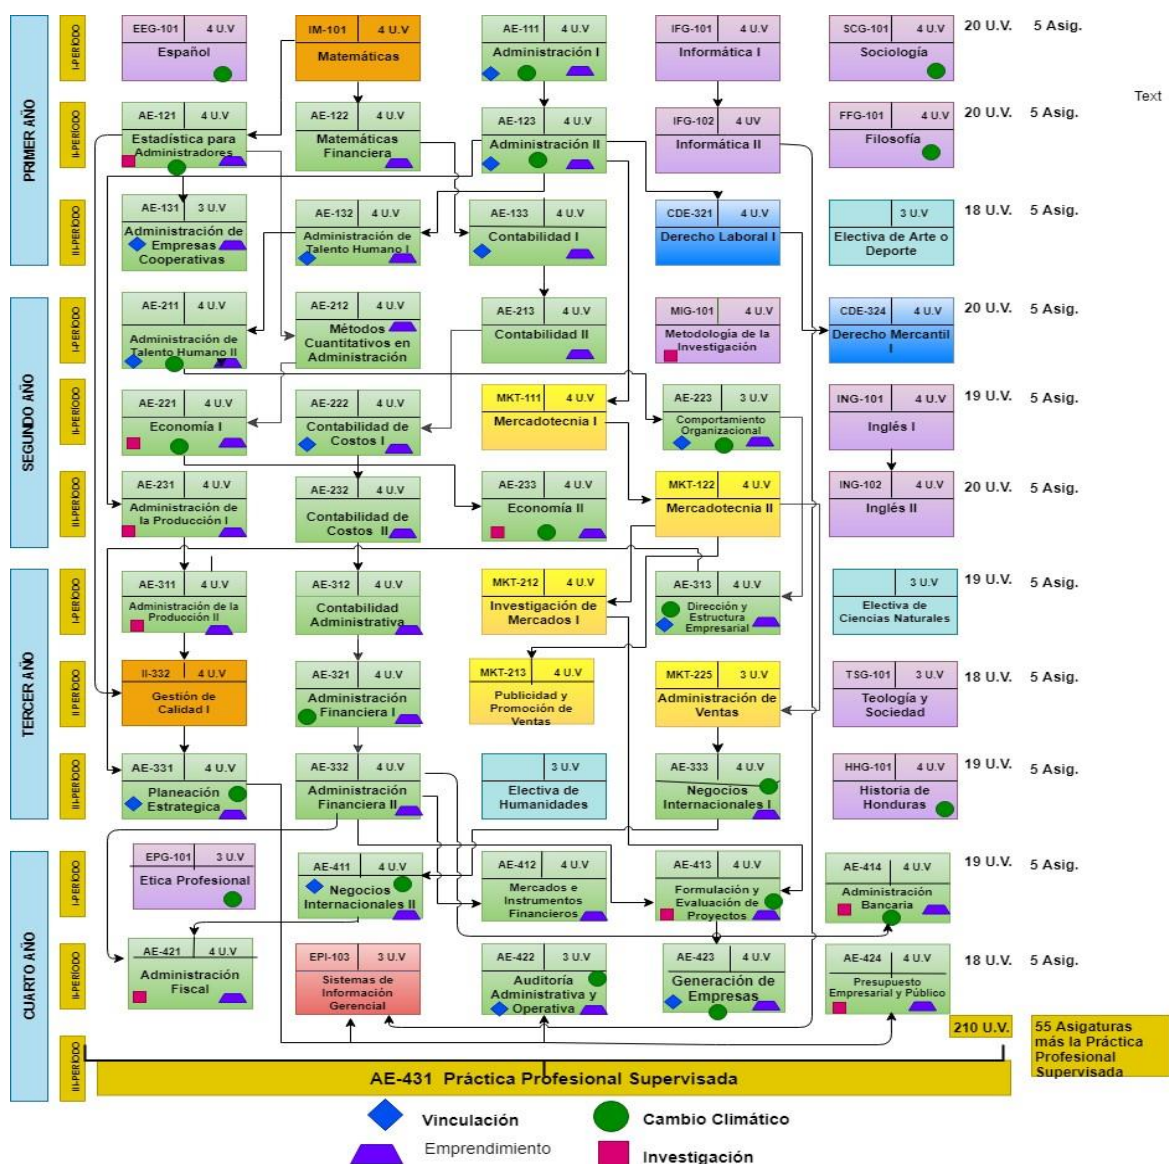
PRIMER AÑO

I-PERIODO

EEG-101 4 U.V Español

IM-101 4 U.V Matemáticas

AE-111 4 U.V Administración I

IFG-101 4 U.V Informática I

SCG-101 4 U.V Sociología

20 U.V. 5 Asig.

Text

II-PERIODO

AE-121 4 U.V Estadística para Administradores

AE-122 4 U.V Matemáticas Financiera

AE-123 4 U.V Administración II

IFG-102 4 UV Informática II

FFG-101 4 U.V Filosofía

20 U.V. 5 Asig.

III-PERIODO

AE-131 3 U.V Administración de Empresas Cooperativas

AE-132 4 U.V Administración de Talento Humano I

AE-133 4 U.V Contabilidad I

CDE-321 4 U.V Derecho Laboral I

3 U.V Electiva de Arte o Deporte

18 U.V. 5 Asig.

SEGUNDO AÑO

I-PERIODO

AE-211 4 U.V Administración de Talento Humano II

AE-212 4 U.V Métodos Cuantitativos en Administración

AE-213 4 U.V Contabilidad II

MIG-101 4 U.V Metodología de la Investigación

CDE-324 4 U.V Derecho Mercantil I

20 U.V. 5 Asig.

II-PERIODO

AE-221 4 U.V Economía I

AE-222 4 U.V Contabilidad de Costos I

MKT-111 4 U.V Mercadotecnia I

AE-223 3 U.V Comportamiento Organizacional

ING-101 4 U.V Inglés I

19 U.V. 5 Asig.

III-PERIODO

AE-231 4 U.V Administración de la Producción I

AE-232 4 U.V Contabilidad de Costos II

AE-233 4 U.V Economía II

MKT-122 4 U.V Mercadotecnia II

ING-102 4 U.V Inglés II

20 U.V. 5 Asig.

TERCER AÑO

I-PERIODO

AE-311 4 U.V Administración de la Producción II

AE-312 4 U.V Contabilidad Administrativa

MKT-212 4 U.V Investigación de Mercados I

AE-313 4 U.V Dirección y Estructura Empresarial

3 U.V Electiva de Ciencias Naturales

19 U.V. 5 Asig.

II-PERIODO

II-332 4 U.V Gestión de Calidad I

AE-321 4 U.V Administración Financiera I

MKT-213 4 U.V Publicidad y Promoción de Ventas

MKT-225 3 U.V Administración de Ventas

TSG-101 3 U.V Teología y Sociedad

18 U.V. 5 Asig.

III-PERIODO

AE-331 4 U.V Planeación Estrategica

AE-332 4 U.V Administración Financiera II

3 U.V Electiva de Humanidades

AE-333 4 U.V Negocios Internacionales I

HHG-101 4 U.V Historia de Honduras

19 U.V. 5 Asig.

CUARTO AÑO

I-PERIODO

EPG-101 3 U.V Etica Profesional

AE-411 4 U.V Negocios Internacionales II

AE-412 4 U.V Mercados e Instrumentos Financieros

AE-413 4 U.V Formulación y Evaluación de Proyectos

AE-414 4 U.V Administración Bancaria

19 U.V. 5 Asig.

II-PERIODO

AE-421 4 U.V Administración Fiscal

EPI-103 3 U.V Sistemas de Información Gerencial

AE-422 3 U.V Auditoría Administrativa y Operativa

AE-423 4 U.V Generación de Empresas

AE-424 4 U.V Presupuesto Empresarial y Público

18 U.V. 5 Asig.

210 U.V.

55 Asigaturas más la Práctica Profesional Supervisada

III-PERIODO

AE-431 Práctica Profesional Supervisada

Vinculación

Cambio Climático

Emprendimiento

Investigación